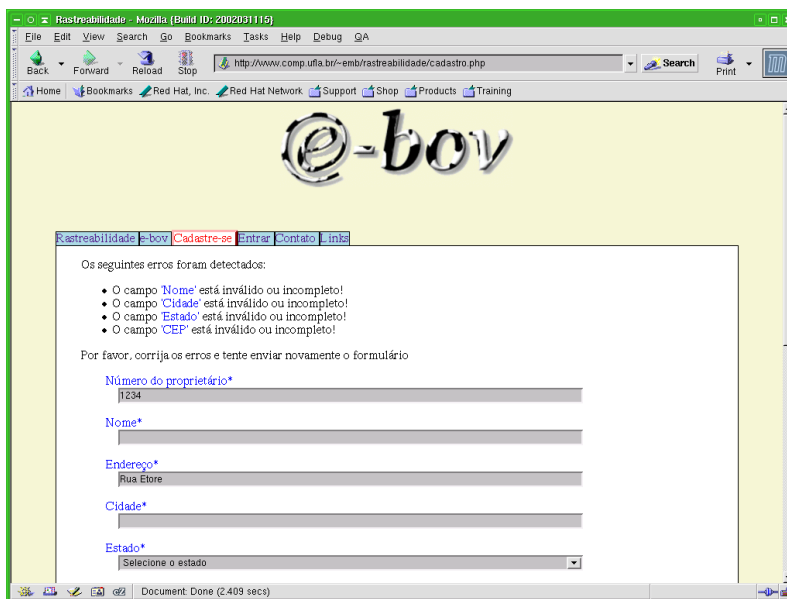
Rastreabilidade - Mozilla {Build ID: 2002031115}

File Edit View Search Go Bookmarks Tasks Help Debug QA

Back Forward Reload Stop http://www.comp.ufla.br/~emb/rastreabilidade/cadastro.php Search Print

Home Bookmarks Red Hat, Inc. Red Hat Network Support Shop Products Training

e-bov

Rastreabilidade e-bov Cadastre-se Entrar Contato Links

Os seguintes erros foram detectados:

- O campo 'Nome' está inválido ou incompleto!
- O campo 'Cidade' está inválido ou incompleto!
- O campo 'Estado' está inválido ou incompleto!
- O campo 'CEP' está inválido ou incompleto!

Por favor, corrija os erros e tente enviar novamente o formulário

Número do proprietário*
1234

Nome*

Endereço*
Rua Etore

Cidade*

Estado*
Selecione o estado

Document: Done (2.409 secs)